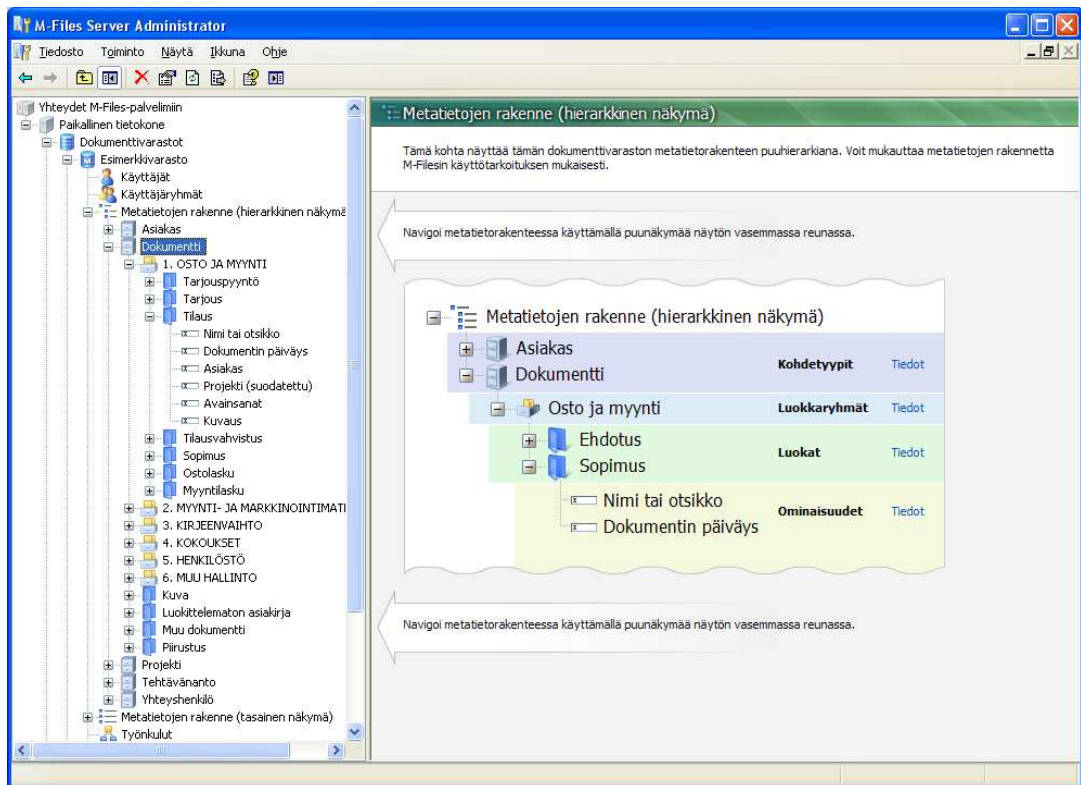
M-Files Server Administrator

Tiedosto Toiminto Näytä Ikkuna Ohje

Yhteydet M-Files-palvelimiin
Paikallinen tietokone
Dokumenttivarastot
Esimerkkivarasto
Käyttäjät
Käyttäjäryhmät
Metatietojen rakenne (hierarkkinen näkymä
Asiakas
Dokumentti
1. OSTO JA MYYNTI
Tarjouspyyntö
Tarjous
Tilaus
Nimi tai otsikko
Dokumentin päiväys
Asiakas
Projekti (suodatettu)
Avainsanat
Kuvaus
Tilausvahvistus
Sopimus
Ostolasku
Myyntilasku
2. MYYNTI- JA MARKKINOINTIMATI
3. KIRJEENVAIHTO
4. KOKOUKSET
5. HENKILÖSTÖ
6. MUU HALLINTO
Kuva
Luokittelematon asiakirja
Muu dokumentti
Piirustus
Projekti
Tehtävänanto
Yhteyshenkilö
Metatietojen rakenne (tasainen näkymä)
Työnkulut

Metatietojen rakenne (hierarkkinen näkymä)

Tämä kohta näyttää tämän dokumenttivaraston metatietorakenteen puuhierarkiana. Voit mukauttaa metatietojen rakennetta M-Filesin käyttötarkoituksen mukaisesti.

Navigoi metatietorakenteessa käyttämällä puunäkymää näytön vasemmassa reunassa.

Metatietojen rakenne (hierarkkinen näkymä)
Asiakas
Dokumentti
Kohdetyypit Tiedot
Osto ja myynti
Luokkaryhmät Tiedot
Ehdotus
Sopimus
Luokat Tiedot
Nimi tai otsikko
Dokumentin päiväys
Ominaisuudet Tiedot

Navigoi metatietorakenteessa käyttämällä puunäkymää näytön vasemmassa reunassa.